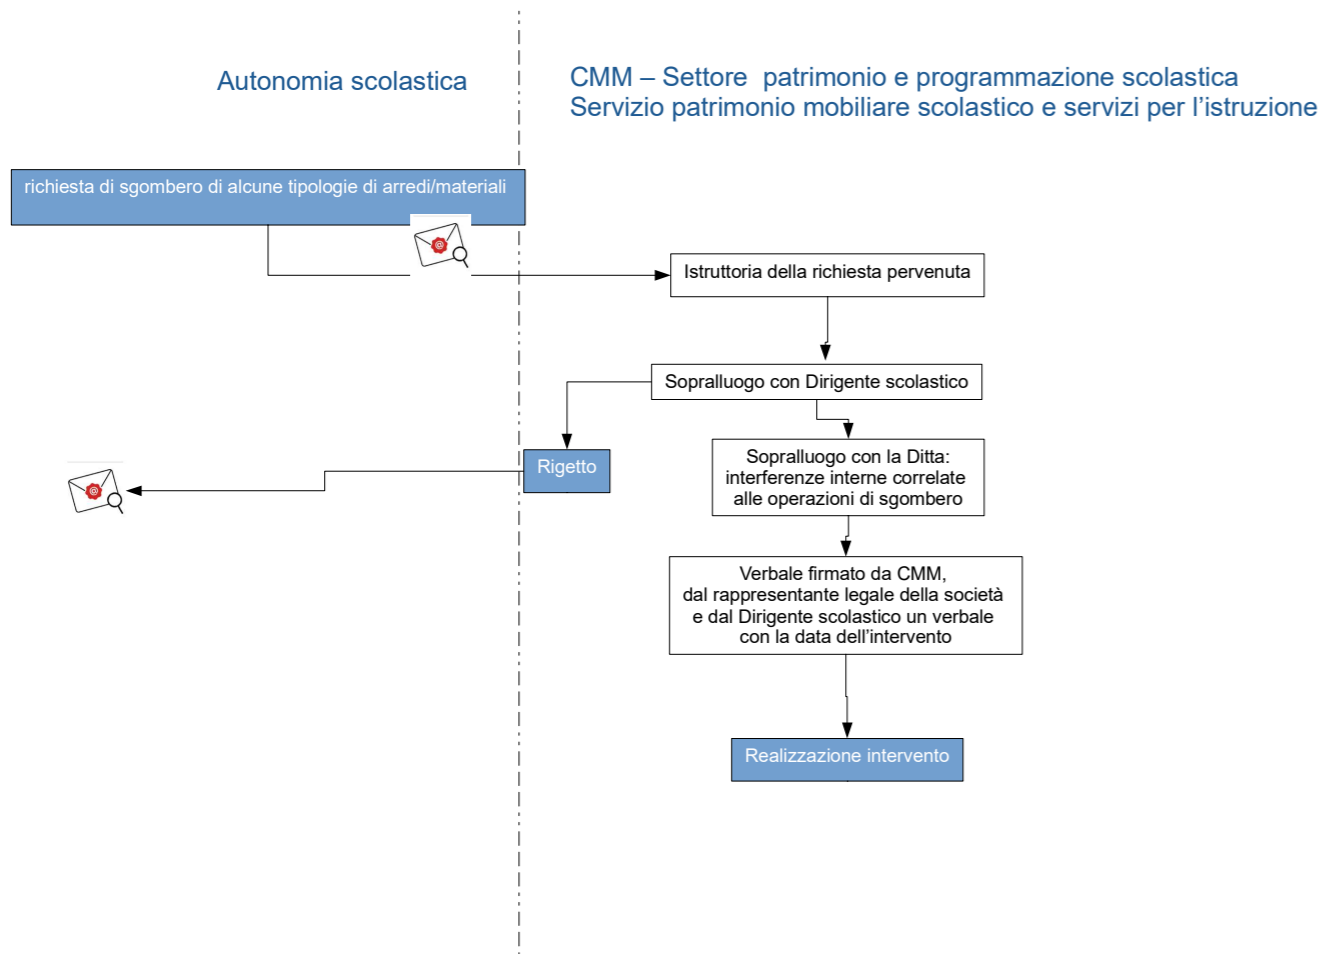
Autonomia scolastica

CMM – Settore patrimonio e programmazione scolastica
Servizio patrimonio mobiliare scolastico e servizi per l'istruzione

richiesta di sgombero di alcune tipologie di arredi/materiali

Istruttoria della richiesta pervenuta

Sopralluogo con Dirigente scolastico

Rigetto

Sopralluogo con la Ditta: interferenze interne correlate alle operazioni di sgombero

Verbale firmato da CMM, dal rappresentante legale della società e dal Dirigente scolastico un verbale con la data dell'intervento

Realizzazione intervento